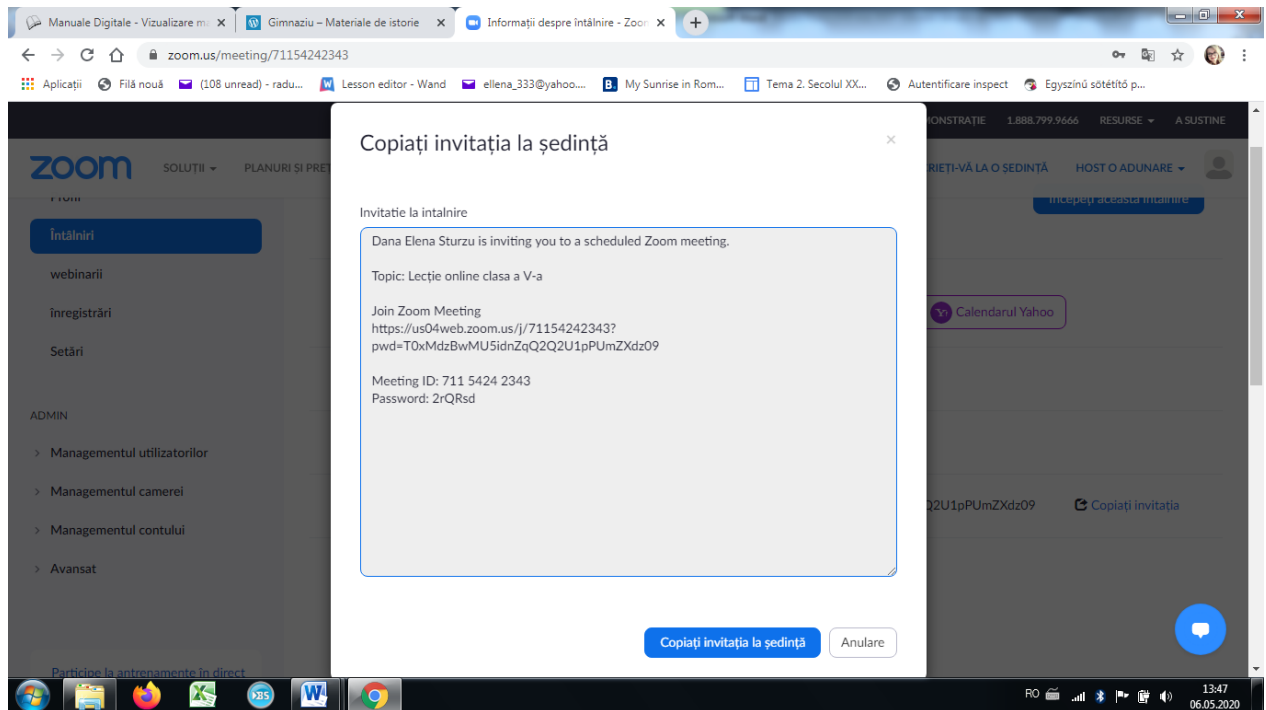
Manuale Digitale - Vizualizare m ×
Gimnaziu – Materiale de istorie ×
Informații despre întâlnire - Zoo ×

zoom.us/meeting/71154242343

Aplicații
Filă nouă
(108 unread) - radu...
Lesson editor - Wand
ellena_333@yahoo....
My Sunrise in Rom...
Tema 2. Secolul XX...
Autentificare inspect
Egyszínű sötétítő p...

ONSTRAȚIE 1.888.799.9666 RESURSE A SUSTINE

zoom SOLUȚII PLANURI ȘI PRE

RIEȚI-VĂ LA O ȘEDINȚĂ HOST O ADUNARE

Profil
Întâlniri
webinarii
înregistrări
Setări

ADMIN
Managementul utilizatorilor
Managementul camerei
Managementul contului
Avansat

Participe la antrenamente în direct

Începeți această întâlnire

Calendarul Yahoo

Q2U1pPUmZXdz09
Copiați invitația

Copiați invitația la ședință

×

Invitatie la intalnire

Dana Elena Sturzu is inviting you to a scheduled Zoom meeting.

Topic: Lecție online clasa a V-a

Join Zoom Meeting
https://us04web.zoom.us/j/71154242343?pwd=T0xMdzBwMU5idnZqQ2Q2U1pPUmZXdz09

Meeting ID: 711 5424 2343
Password: 2rQRsd

Copiați invitația la ședință
Anulare

RO 13:47 06.05.2020